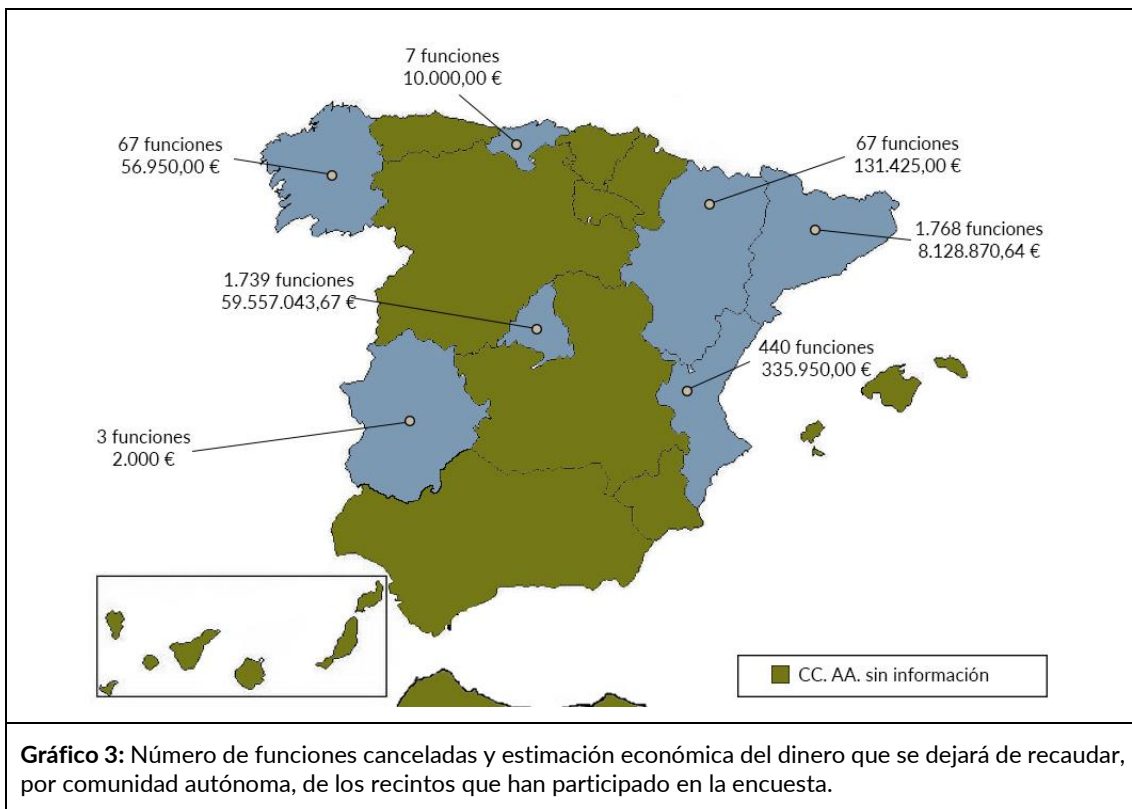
7 funciones
10.000,00 €

67 funciones
56.950,00 €

67 funciones
131.425,00 €

1.768 funciones
8.128.870,64 €

1.739 funciones
59.557.043,67 €

440 funciones
335.950,00 €

3 funciones
2.000 €

CC. AA. sin información

**Gráfico 3:** Número de funciones canceladas y estimación económica del dinero que se dejará de recaudar, por comunidad autónoma, de los recintos que han participado en la encuesta.